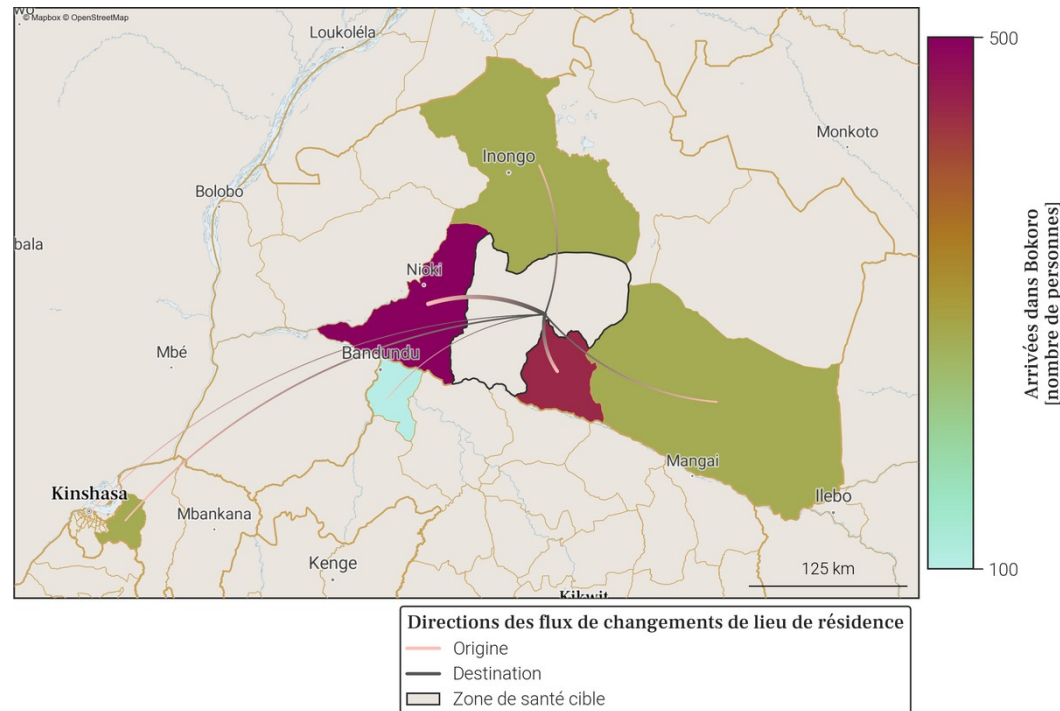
wo
© Mapbox © OpenStreetMap
Loukoléla
Monkoto
Inongo
Bolobo
bala
Nioki
Mbé
Bandundu
Mangai
Kinshasa
Mbankana
Ilebo
Kenge
125 km
Kikwit

500
Arrivées dans Bokoro [nombre de personnes]
100

Directions des flux de changements de lieu de résidence
Origine
Destination
Zone de santé cible